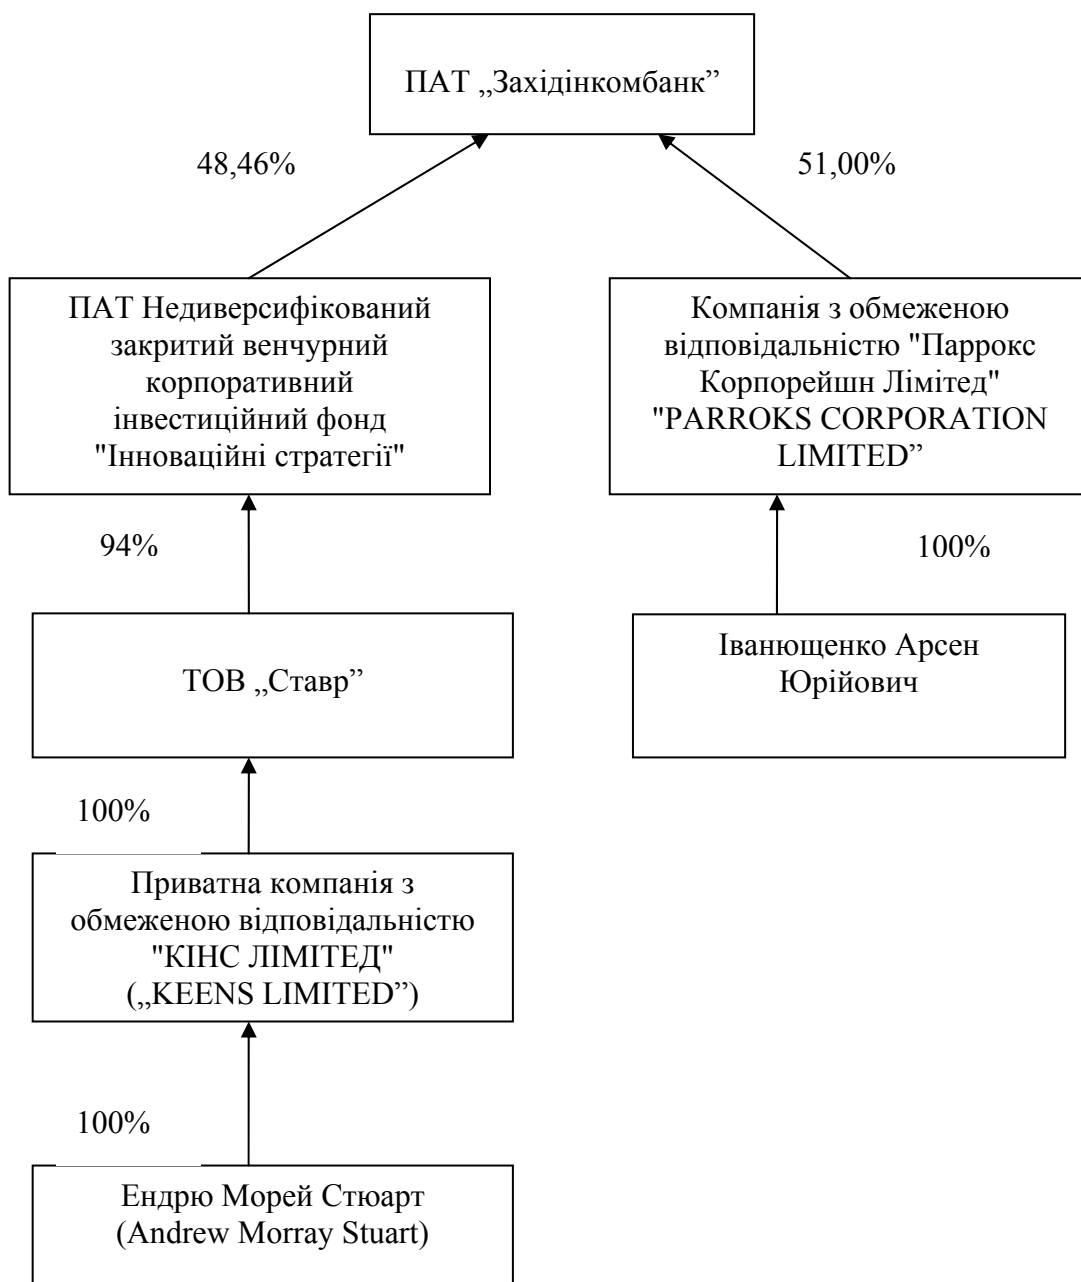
ПАТ „Західінкомбанк”

48,46%

51,00%

ПАТ Недиверсифікований закритий венчурний корпоративний інвестиційний фонд "Інноваційні стратегії"

Компанія з обмеженою відповідальністю "Паррокс Корпорейшн Лімітед" "PARROKS CORPORATION LIMITED”

94%

100%

ТОВ „Ставр”

Іванющенко Арсен Юрійович

100%

Приватна компанія з обмеженою відповідальністю "КІНС ЛІМІТЕД" („KEENS LIMITED”)

100%

Ендрю Морей Стюарт (Andrew Morray Stuart)